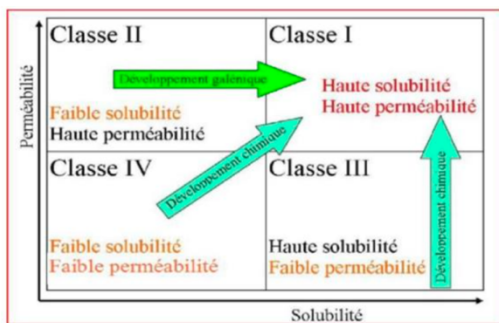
Perméabilité

Classe II

Développement galénique

Faible solubilité
Haute perméabilité

Classe I

Haute solubilité
Haute perméabilité

Développement chimique

Classe IV

Faible solubilité
Faible perméabilité

Classe III

Haute solubilité
Faible perméabilité

Développement chimique

Solubilité